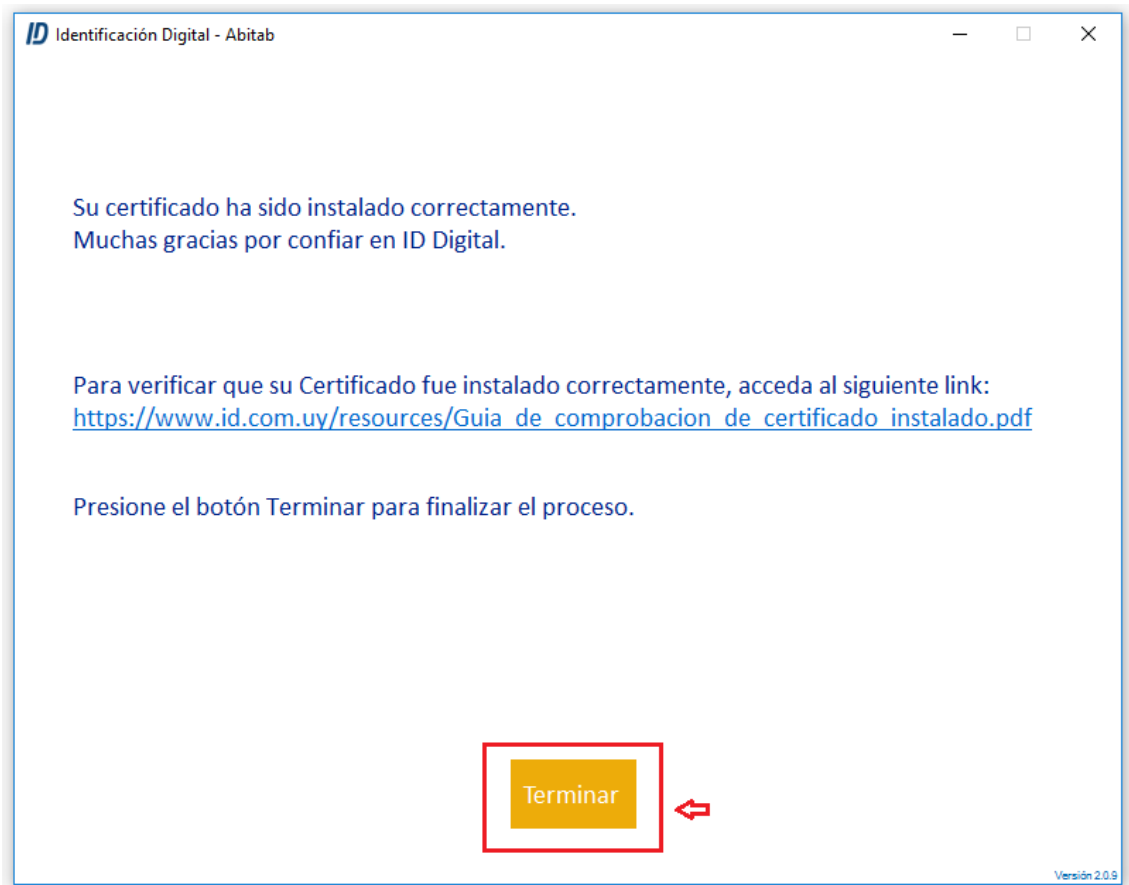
ID Identificación Digital - Abitab

Su certificado ha sido instalado correctamente.
Muchas gracias por confiar en ID Digital.

Para verificar que su Certificado fue instalado correctamente, acceda al siguiente link:
https://www.id.com.uy/resources/Guia_de_comprobacion_de_certificado_instalado.pdf

Presione el botón Terminar para finalizar el proceso.

Terminar

Versión 2.0.9